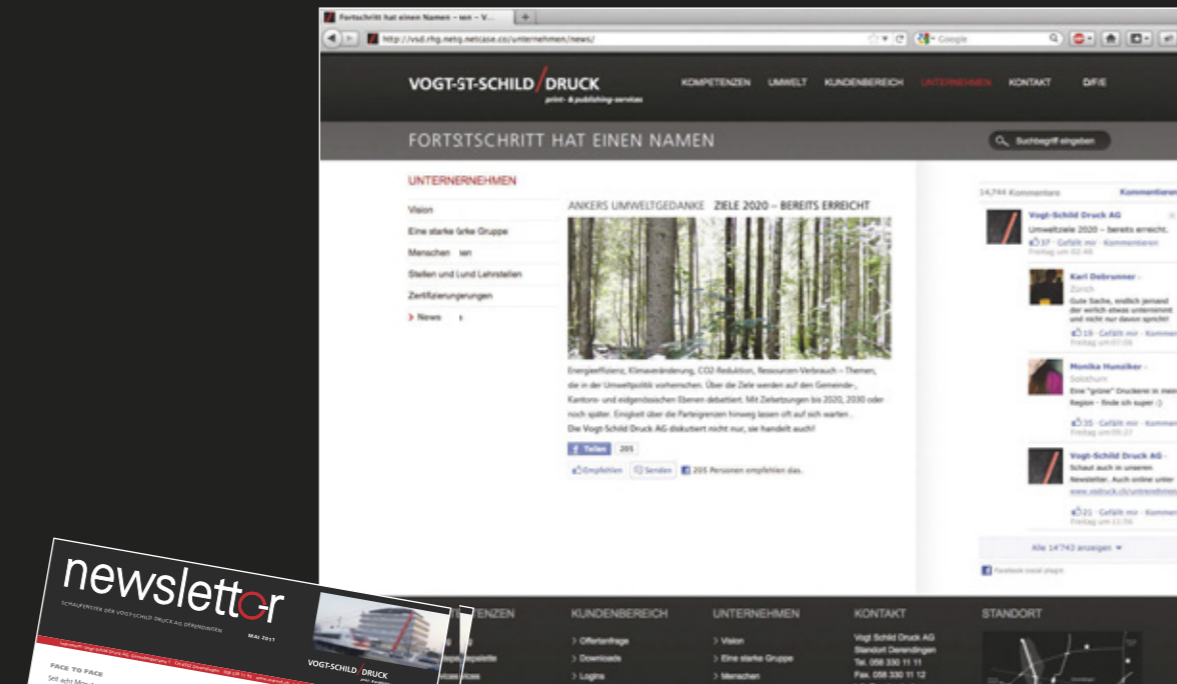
Fortschritt hat einen Namen – ten – V...

http://vsd.rhg.netq.netcase.co/unternehmen/news/

Google

VOGT-ST-SCHILD DRUCK
print- & publishing-services

KOMPETENZEN UMWELT KUNDENBEREICH UNTERNEHMEN KONTAKT D/F/E

FORTSTSCHRITT HAT EINEN NAMEN

Suchbegriff eingeben

UNTERNERNEHMEN

Vision
Eine starke farke Gruppe
Menschen ten
Stellen und Lund Lehrstellen
Zertifizierungrungen
News

ANKERS UMWELTGEDANKE ZIELE 2020 – BEREITS ERREICHT

Energieeffizienz, Klimaveränderung, CO2-Reduktion, Ressourcen-Verbrauch – Themen, die in der Umweltpolitik vorherrschen. Über die Ziele werden auf den Gemeinde-, Kantons- und eidgenössischen Ebenen debattiert. Mit Zielsetzungen bis 2020, 2030 oder noch später. Einigkeit über die Parteigrenzen hinweg lassen oft auf sich warten.. Die Vogt-Schild Druck AG diskutiert nicht nur, sie handelt auch!

Teilen 205

Empfehlen Senden 205 Personen empfehlen das.

14,744 Kommentare Kommentieren

Vogt-Schild Druck AG
Umweltziele 2020 – bereits erreicht.
37 · Gefällt mir · Kommentieren
Freitag um 02:46

Karl Debrunner ·
Zürich
Gute Sache, endlich jemand der wirlich etwas unternimmt und nicht nur davon spricht!
19 · Gefällt mir · Kommen
Freitag um 07:09

Monika Hunziker ·
Solothurn
Eine "grüne" Druckerei in mein Region – finde ich super :)
35 · Gefällt mir · Kommen
Freitag um 09:27

Vogt-Schild Druck AG ·
Schaut auch in unseren Newsletter. Auch online unter www.vsdruck.ch/unternehmen
21 · Gefällt mir · Kommen
Freitag um 11:59

Alle 14'743 anzeigen

Facebook social plugin

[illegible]TENZEN
KUNDENBEREICH
> Offertanfrage
> Downloads
> Logins

UNTERNEHMEN
> Vision
> Eine starke Gruppe
> Menschen

KONTAKT
Vogt Schild Druck AG
Standort Derendingen
Tel. 058 330 11 11
Fax. 058 330 11 12

STANDORT

newsletter
SCHAUFENSTER DER VOGT-SCHILD DRUCK AG DERENDINGEN
MAI 2011
VOGT-SCHILD DRUCK
FACE TO FACE
Seit acht Mon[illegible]